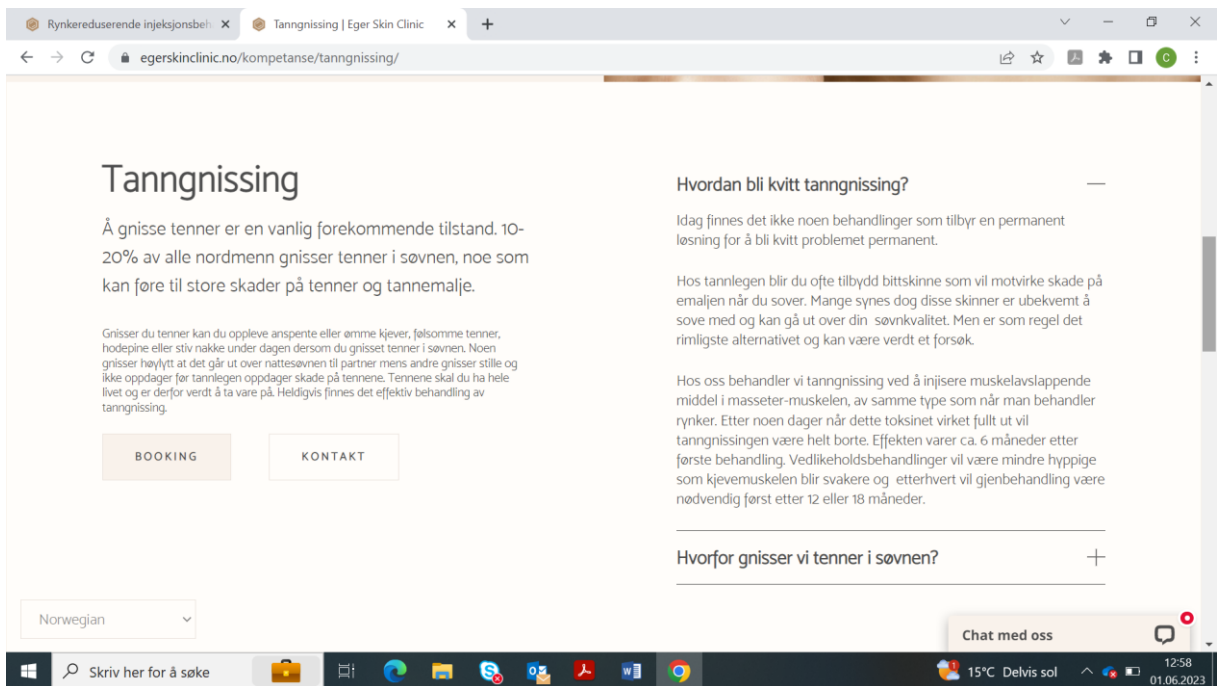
Rynkereduserende injeksjonsbeh ×
Tanngnissing | Eger Skin Clinic ×
+
egerskinclinic.no/kompetanse/tanngnissing/

Tanngnissing

Å gnisse tenner er en vanlig forekommende tilstand. 10-20% av alle nordmenn gnisser tenner i søvnen, noe som kan føre til store skader på tenner og tannemalje.

Gnisser du tenner kan du oppleve anspente eller ømme kjever, følsomme tenner, hodepine eller stiv nakke under dagen dersom du gnisset tenner i søvnen. Noen gnisser høylytt at det går ut over nattesøvnen til partner mens andre gnisser stille og ikke oppdager før tannlegen oppdager skade på tennene. Tennene skal du ha hele livet og er derfor verdt å ta vare på. Heldigvis finnes det effektiv behandling av tanngnissing.

BOOKING
KONTAKT

Hvordan bli kvitt tanngnissing?

Idag finnes det ikke noen behandlinger som tilbyr en permanent løsning for å bli kvitt problemet permanent.

Hos tannlegen blir du ofte tilbydd bittskinne som vil motvirke skade på emaljen når du sover. Mange synes dog disse skinner er ubekvemt å sove med og kan gå ut over din søvnkvalitet. Men er som regel det rimligste alternativet og kan være verdt et forsøk.

Hos oss behandler vi tanngnissing ved å injisere muskelavslappende middel i masseter-muskelen, av samme type som når man behandler rynker. Etter noen dager når dette toksinet virket fullt ut vil tanngnissingen være helt borte. Effekten varer ca. 6 måneder etter første behandling. Vedlikeholdsbehandlinger vil være mindre hyppige som kjevemuskelen blir svakere og etterhvert vil gjenbehandling være nødvendig først etter 12 eller 18 måneder.

Hvorfor gnisser vi tenner i søvnen?

Norwegian

Chat med oss

Skriv her for å søke
15°C Delvis sol
12:58
01.06.2023